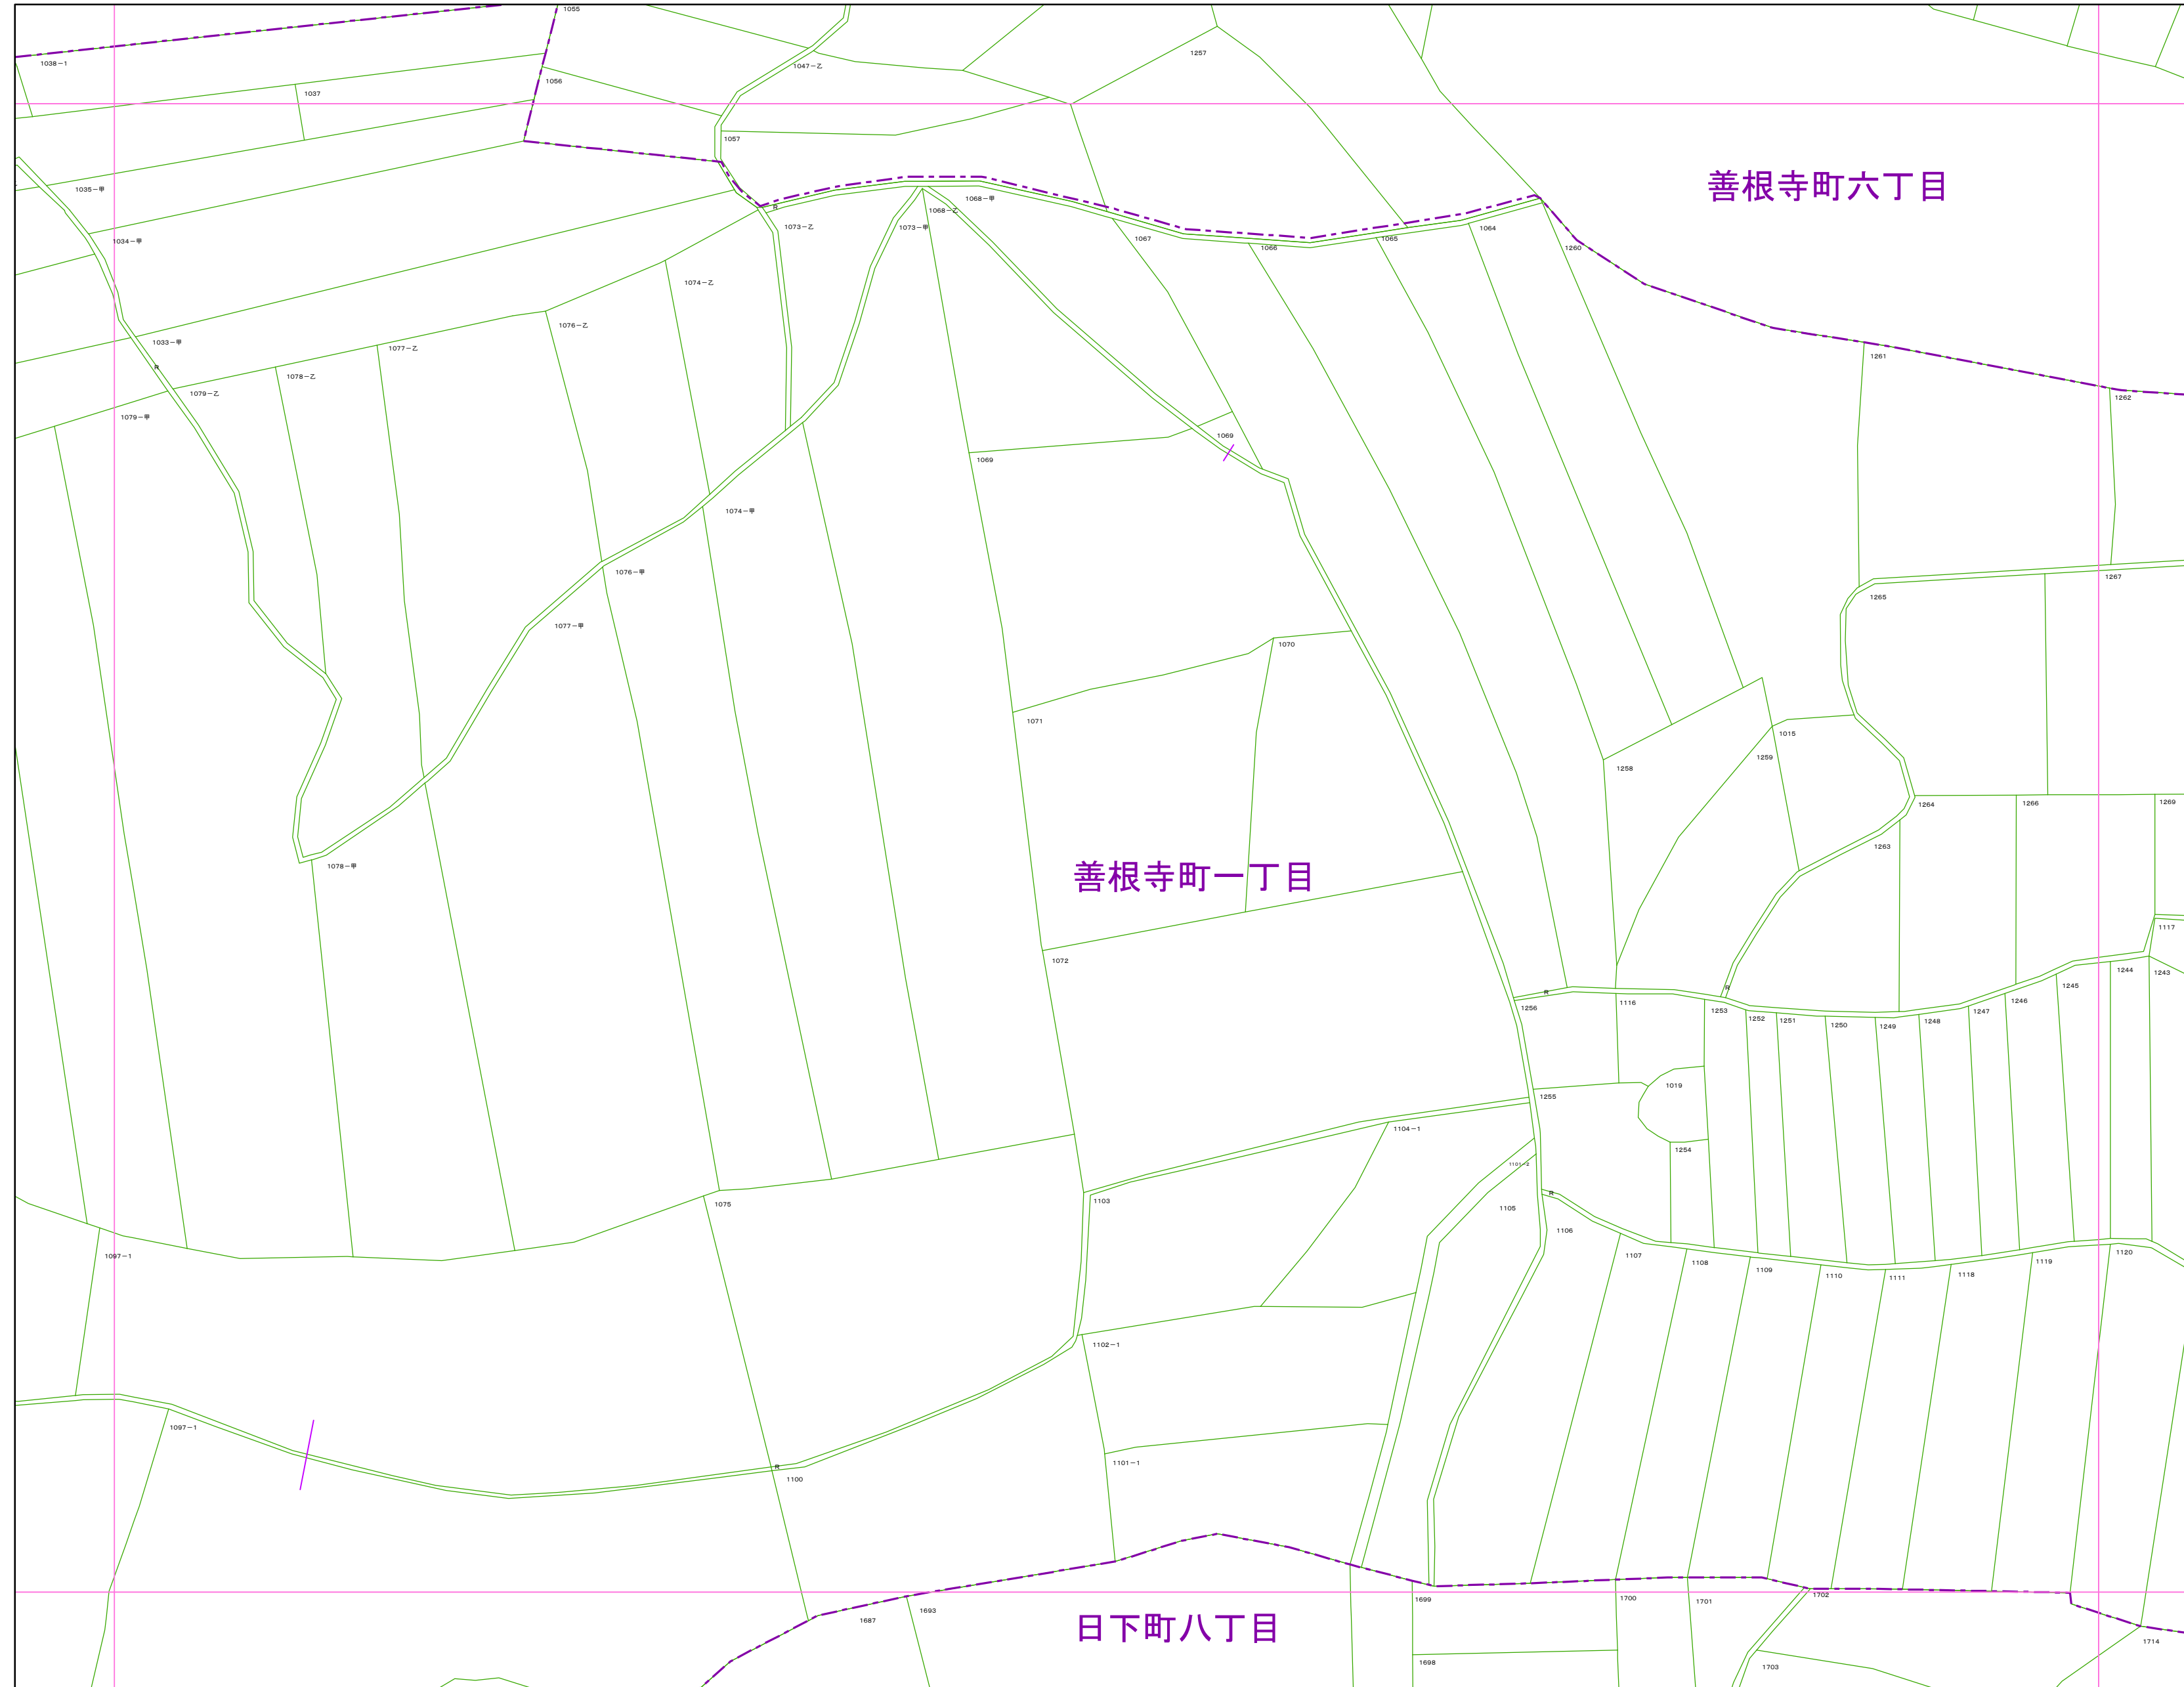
1055
1038－1
1047－乙
1257
1037
1056
1057
善根寺町六丁目
1035－甲
1068－甲
1068－乙
1073－乙
1073－甲
1067
1066
1065
1064
1260
1034－甲
1074－乙
1076－乙
1033－甲
1077－乙
1078－乙
1079－乙
1079－甲
1261
1262
1069
1069
1074－甲
1076－甲
1077－甲
1267
1265
1070
1071
1015
1259
1258
1264
1266
1269
1263
1078－甲
善根寺町一丁目
1117
1072
1244
1243
1245
1116
1256
1253
1252
1251
1250
1249
1248
1247
1246
1019
1255
1104－1
1254
1101－2
1103
1075
1105
1106
1097－1
1107
1108
1109
1110
1111
1118
1119
1120
1102－1
1097－1
1101－1
1100
1699
1700
1701
1702
1687
1693
日下町八丁目
1698
1703
1714